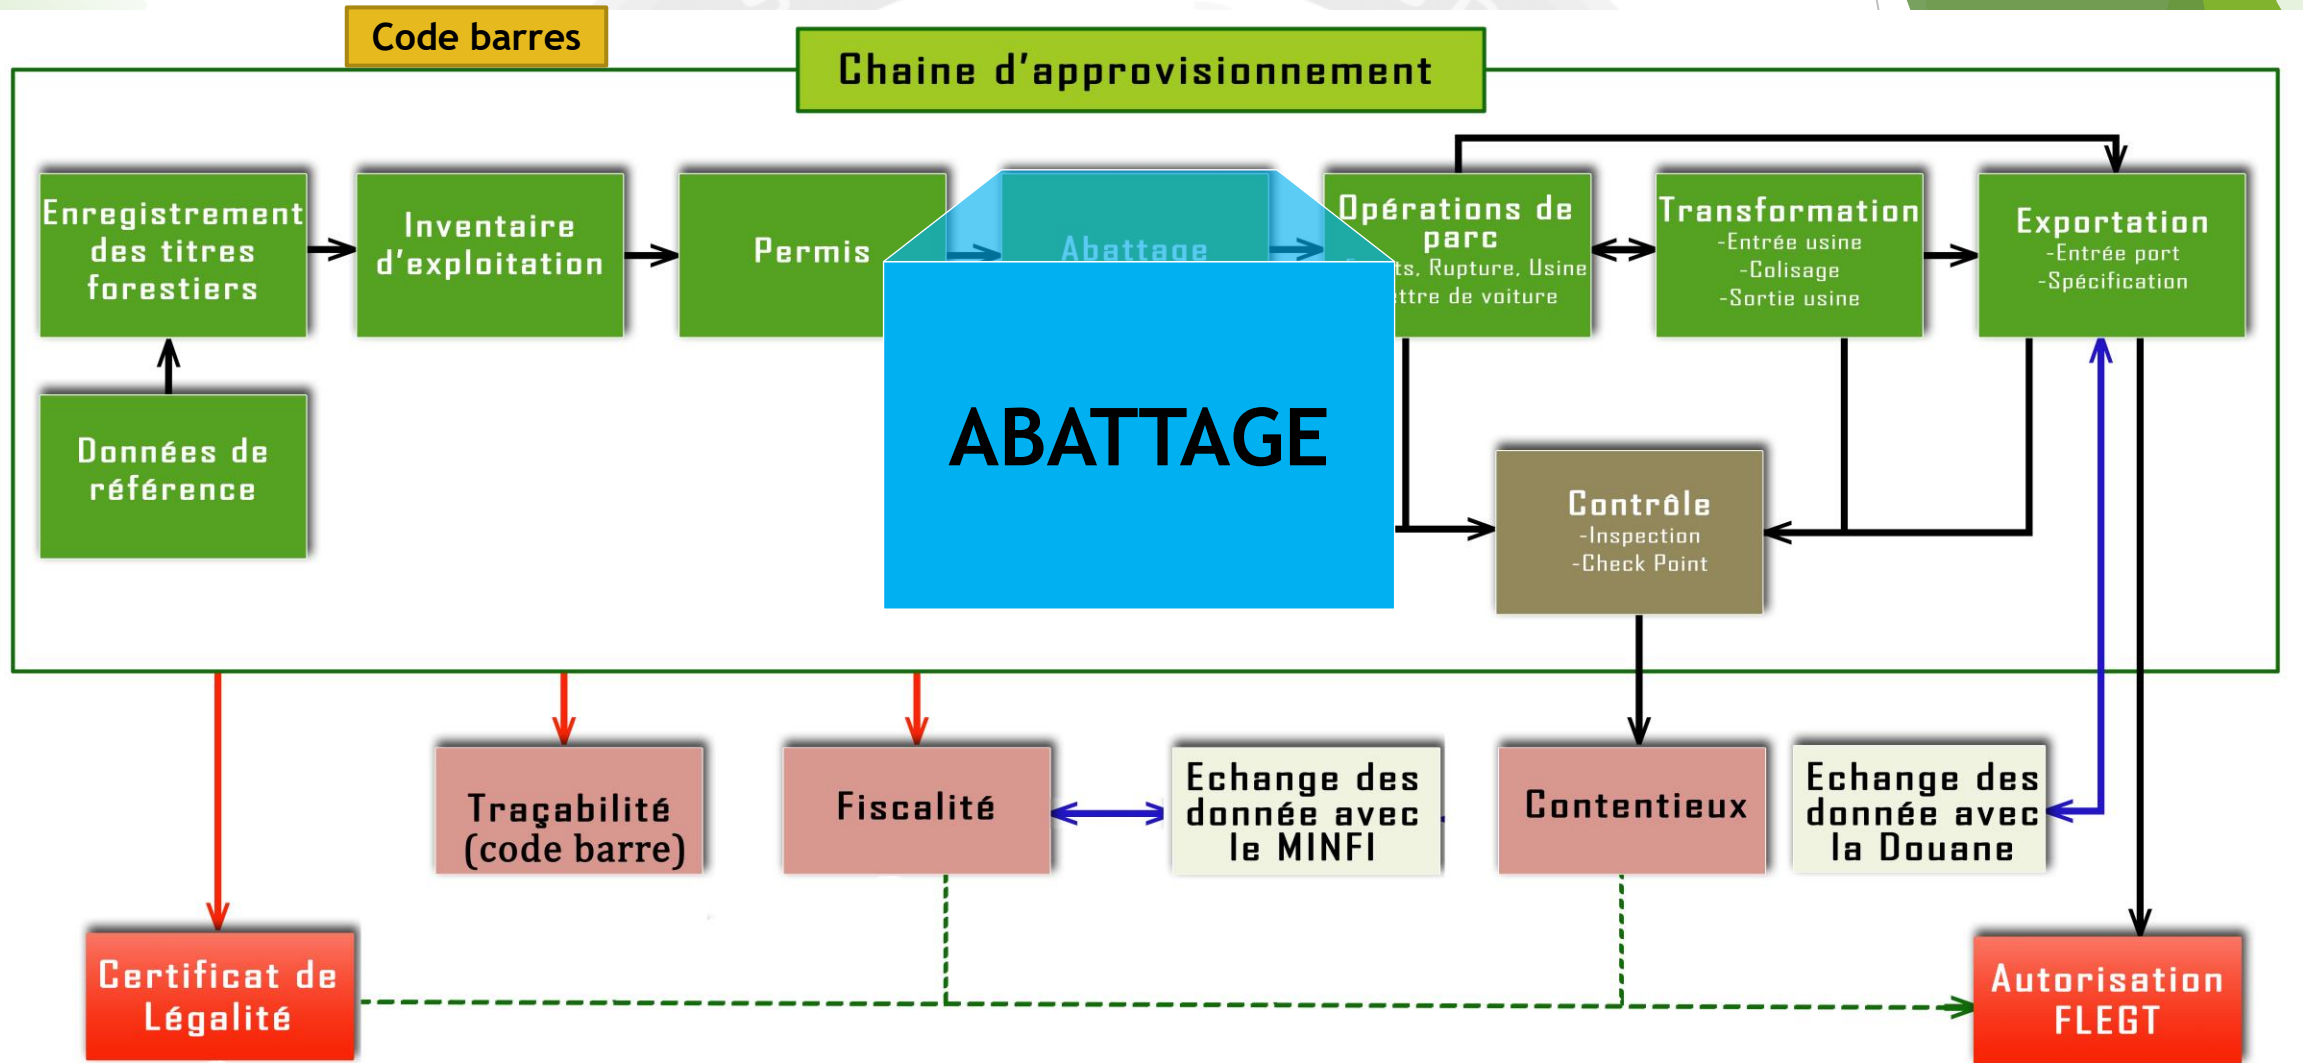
Code barres

Chaine d'approvisionnement

Enregistrement des titres forestiers

Inventaire d'exploitation

Permis

Abattage

ABATTAGE

Opérations de parc
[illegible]ts, Rupture, Usine
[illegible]ttre de voiture

Transformation
-Entrée usine
-Colisage
-Sortie usine

Exportation
-Entrée port
-Spécification

Données de référence

Contrôle
-Inspection
-Check Point

Traçabilité (code barre)

Fiscalité

Echange des donnée avec le MINFI

Contentieux

Echange des donnée avec la Douane

Certificat de Légalité

Autorisation FLEGT